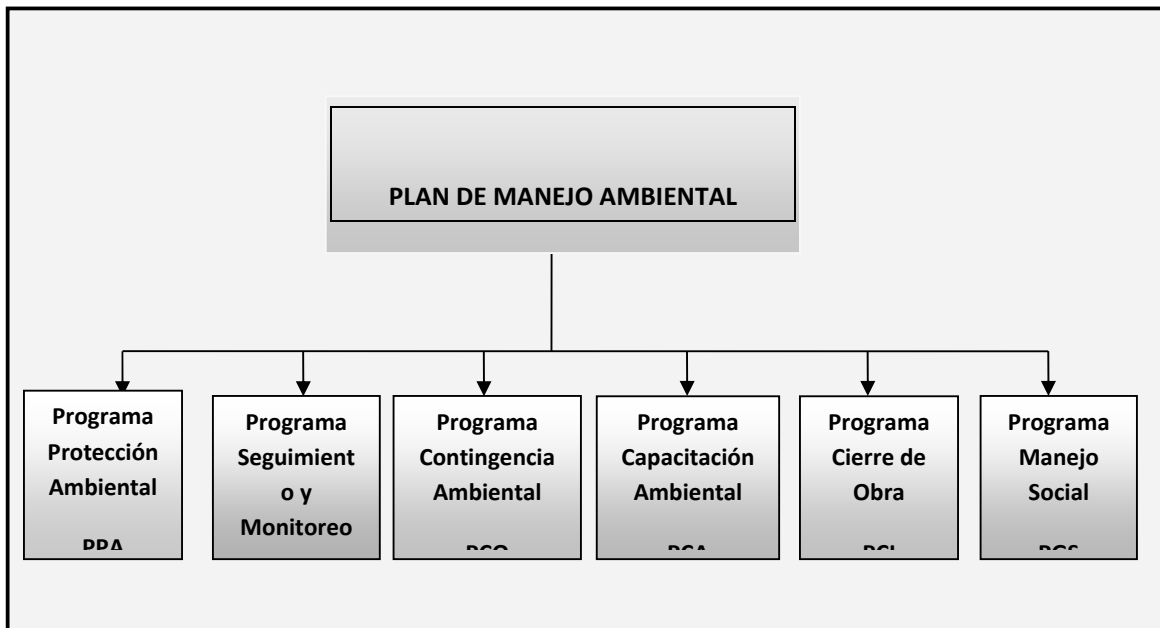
PLAN DE MANEJO AMBIENTAL

Programa Protección Ambiental

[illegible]

Programa Seguimient o y Monitoreo

Programa Contingencia Ambiental

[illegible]

Programa Capacitación Ambiental

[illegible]

Programa Cierre de Obra

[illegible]

Programa Manejo Social

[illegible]